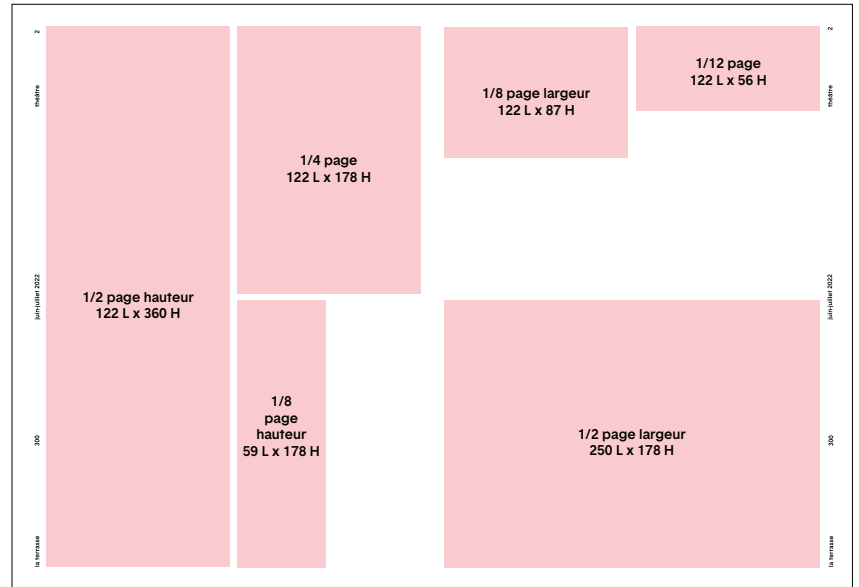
2
théâtre
juin-juillet 2022
300
la terrasse

1/2 page hauteur
122 L x 360 H

1/4 page
122 L x 178 H

1/8 page hauteur
59 L x 178 H

1/8 page largeur
122 L x 87 H

1/12 page
122 L x 56 H

1/2 page largeur
250 L x 178 H

2
théâtre
juin-juillet 2022
300
la terrasse